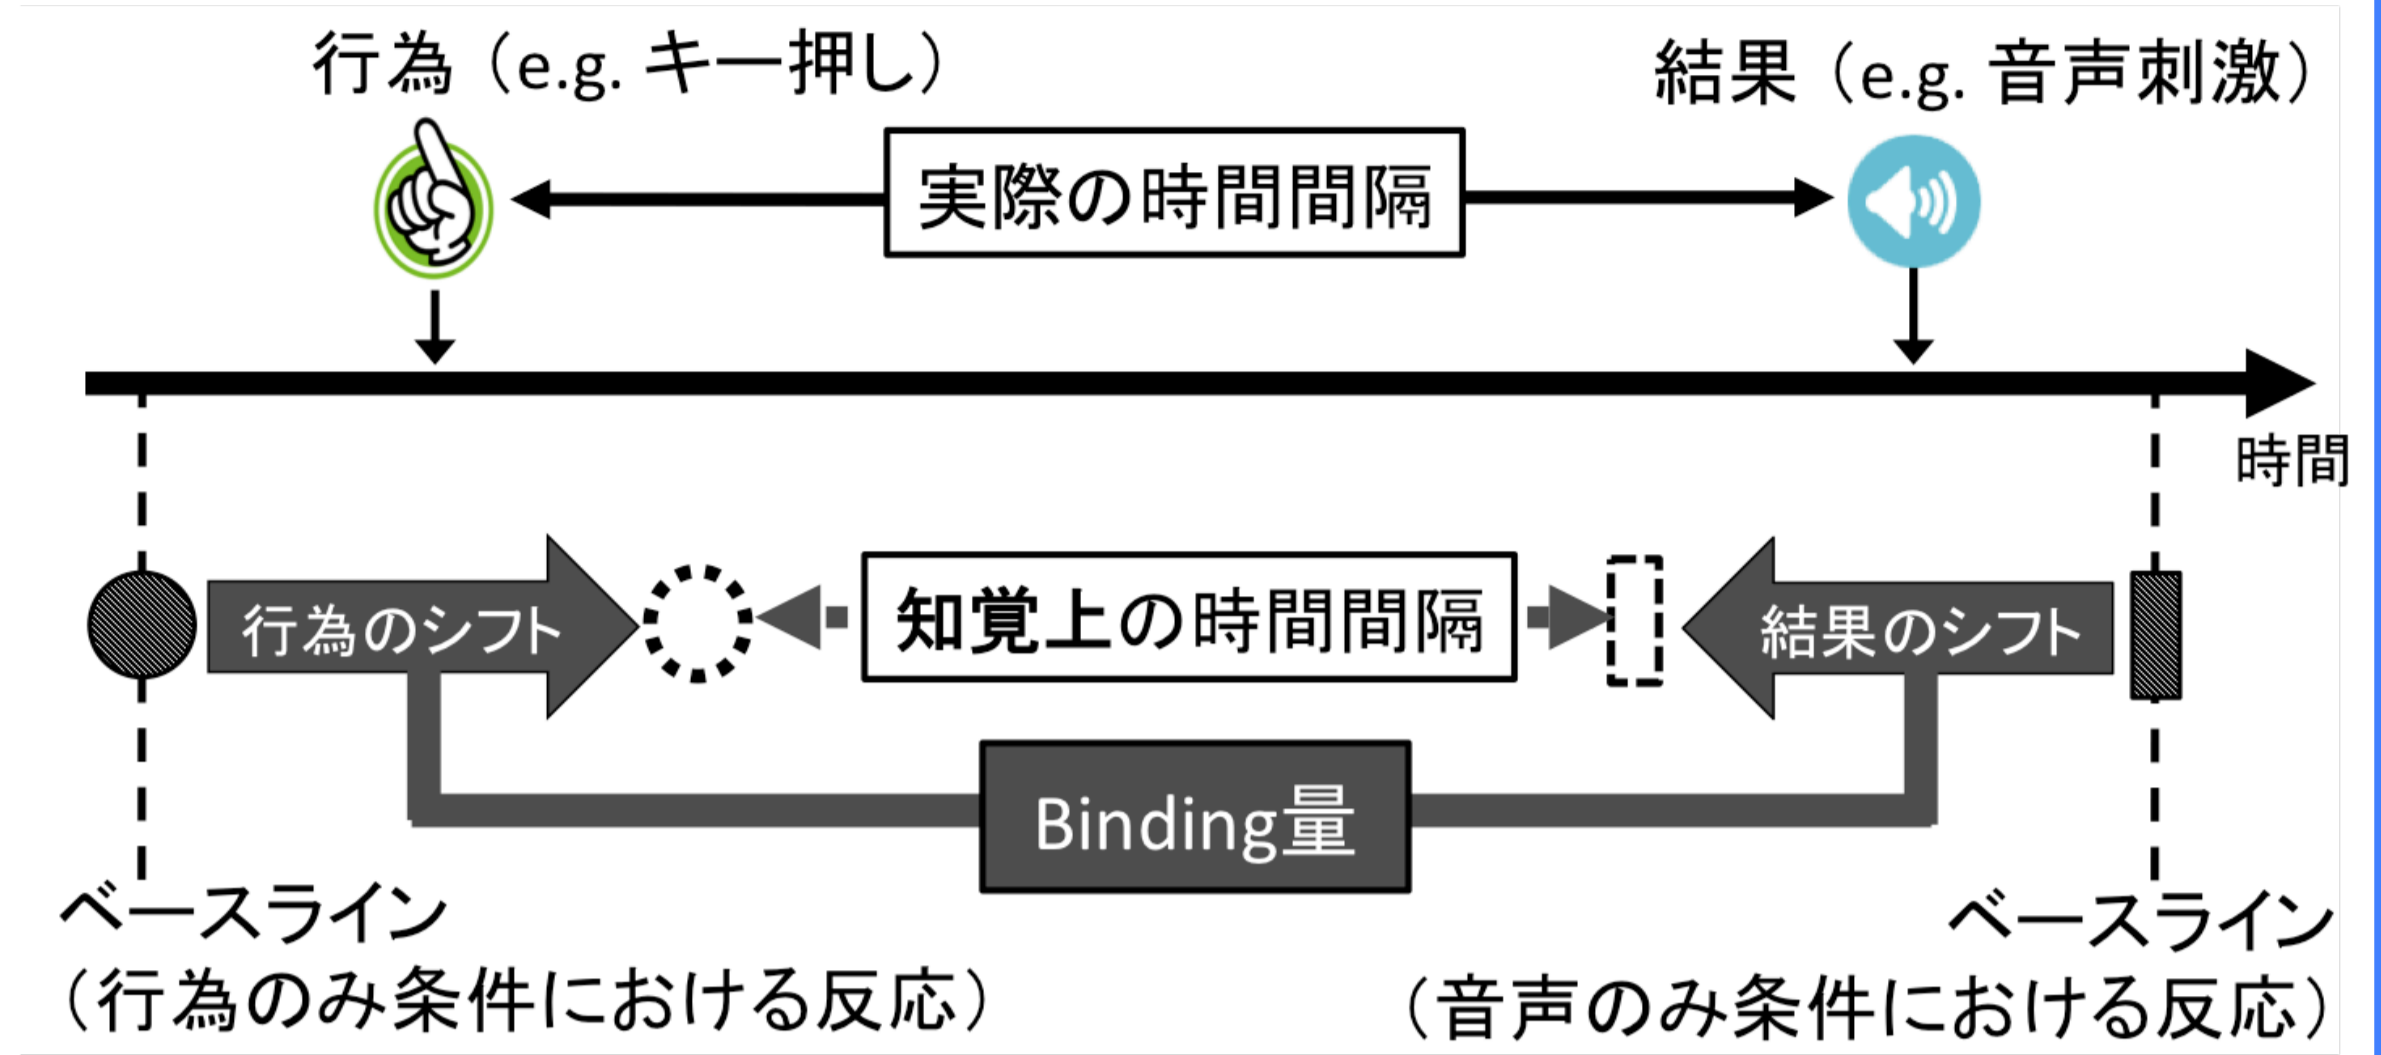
行為（e.g. キー押し）

結果（e.g. 音声刺激）

実際の時間間隔

時間

行為のシフト

知覚上の時間間隔

結果のシフト

Binding量

ベースライン
（行為のみ条件における反応）

ベースライン
（音声のみ条件における反応）